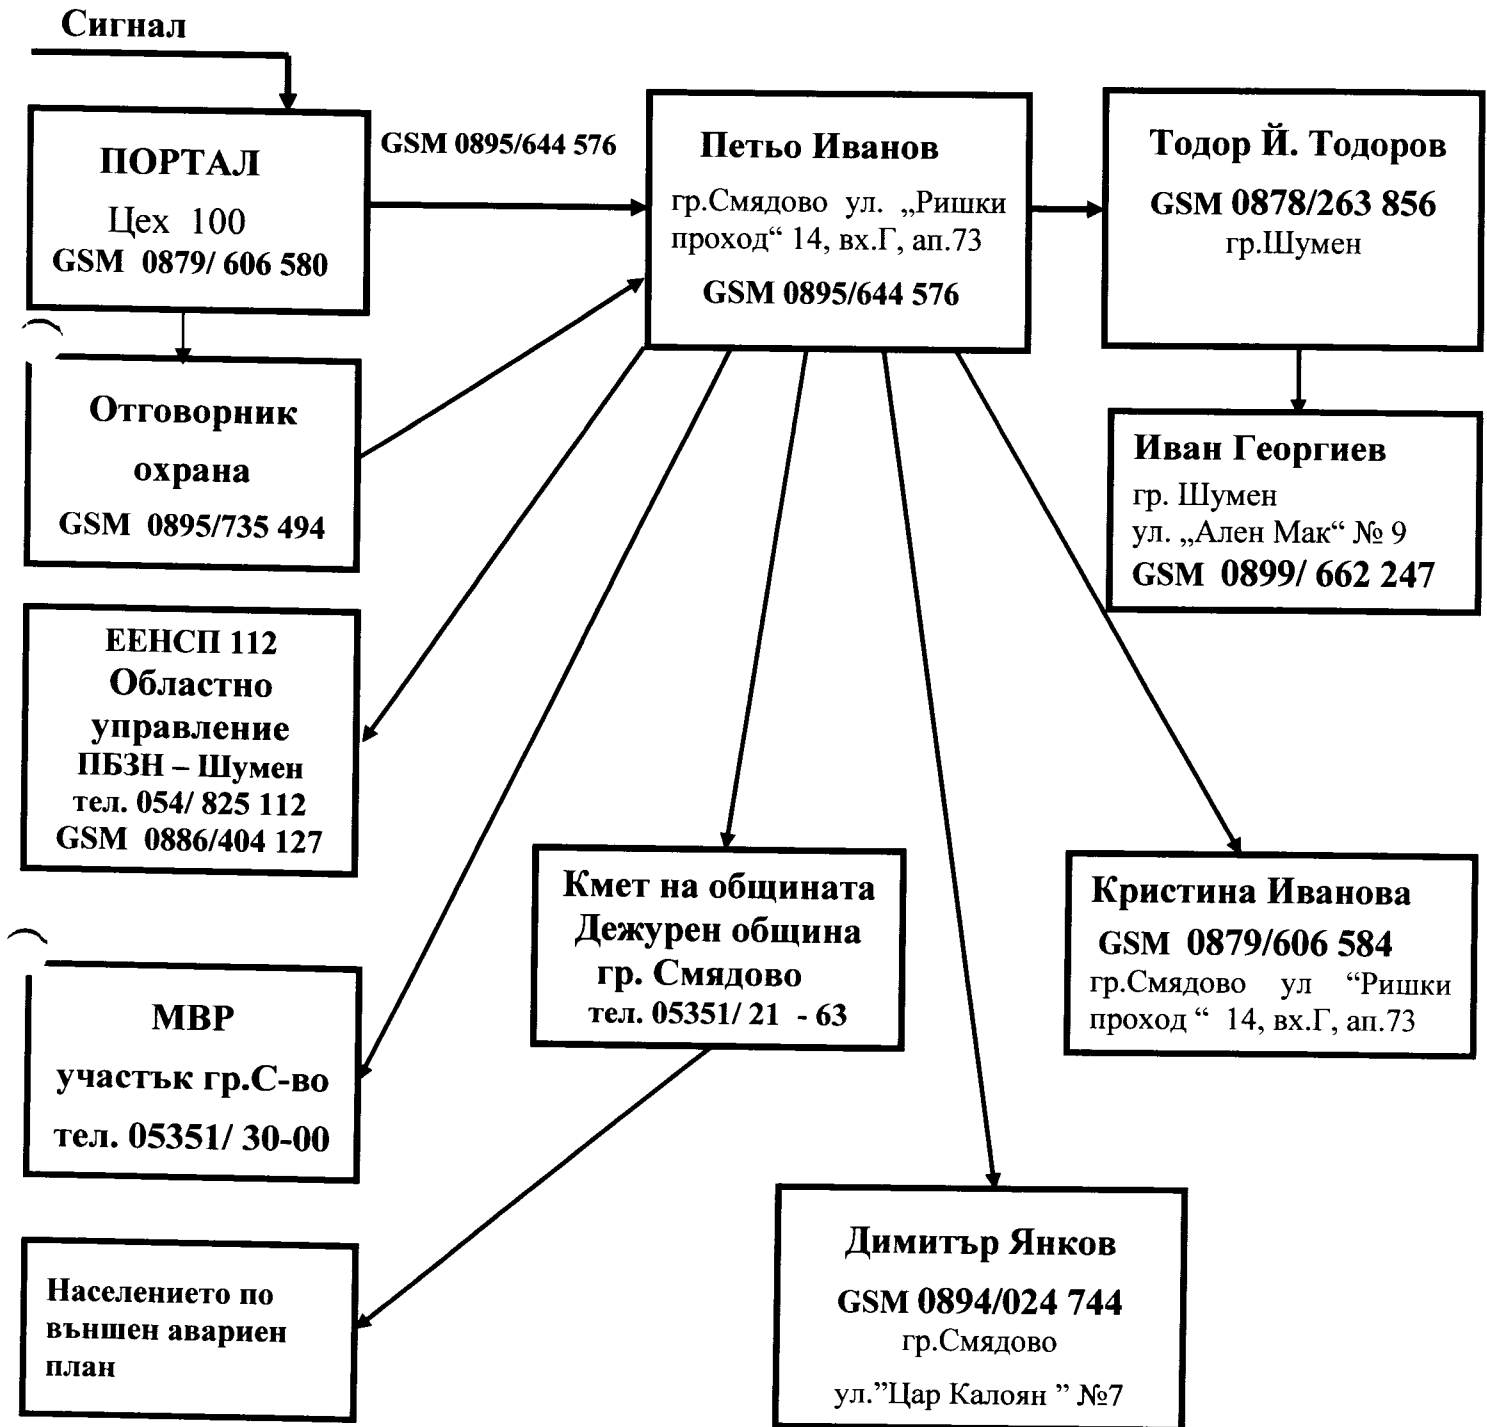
Сигнал

ПОРТАЛ
Цех 100
GSM 0879/ 606 580

GSM 0895/644 576

Петьо Иванов
гр.Смядово ул. „Ришки проход“ 14, вх.Г, ап.73
GSM 0895/644 576

Тодор Й. Тодоров
GSM 0878/263 856
гр.Шумен

Отговорник
охрана
GSM 0895/735 494

Иван Георгиев
гр. Шумен
ул. „Ален Мак“ № 9
GSM 0899/ 662 247

ЕЕНСП 112
Областно
управление
ПБЗН – Шумен
тел. 054/ 825 112
GSM 0886/404 127

Кмет на общината
Дежурен община
гр. Смядово
тел. 05351/ 21 - 63

Кристина Иванова
GSM 0879/606 584
гр.Смядово ул “Ришки проход “ 14, вх.Г, ап.73

МВР
участък гр.С-во
тел. 05351/ 30-00

Населението по външен авариен план

Димитър Янков
GSM 0894/024 744
гр.Смядово
ул.”Цар Калоян ” №7